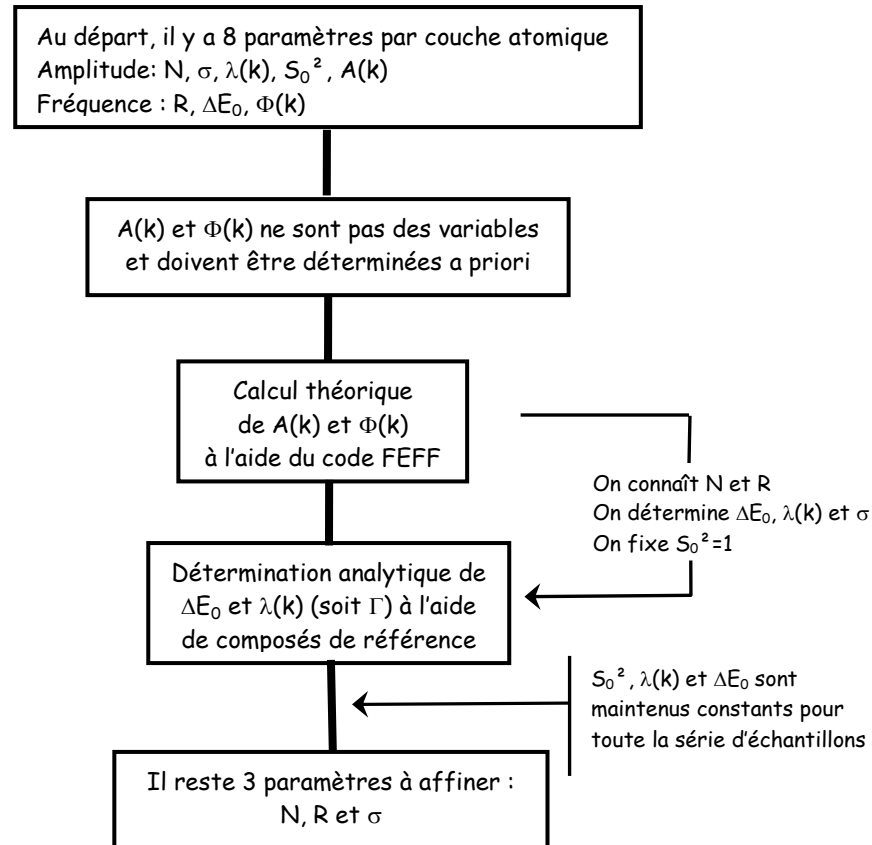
Au départ, il y a 8 paramètres par couche atomique
Amplitude: N, $\sigma$, $\lambda(k)$, $S_0^2$, A(k)
Fréquence : R, $\Delta E_0$, $\Phi(k)$

A(k) et $\Phi(k)$ ne sont pas des variables et doivent être déterminées a priori

Calcul théorique de A(k) et $\Phi(k)$ à l'aide du code FEFF

On connaît N et R
On détermine $\Delta E_0$, $\lambda(k)$ et $\sigma$
On fixe $S_0^2$=1

Détermination analytique de $\Delta E_0$ et $\lambda(k)$ (soit $\Gamma$) à l'aide de composés de référence

$S_0^2$, $\lambda(k)$ et $\Delta E_0$ sont maintenus constants pour toute la série d'échantillons

Il reste 3 paramètres à affiner : N, R et $\sigma$